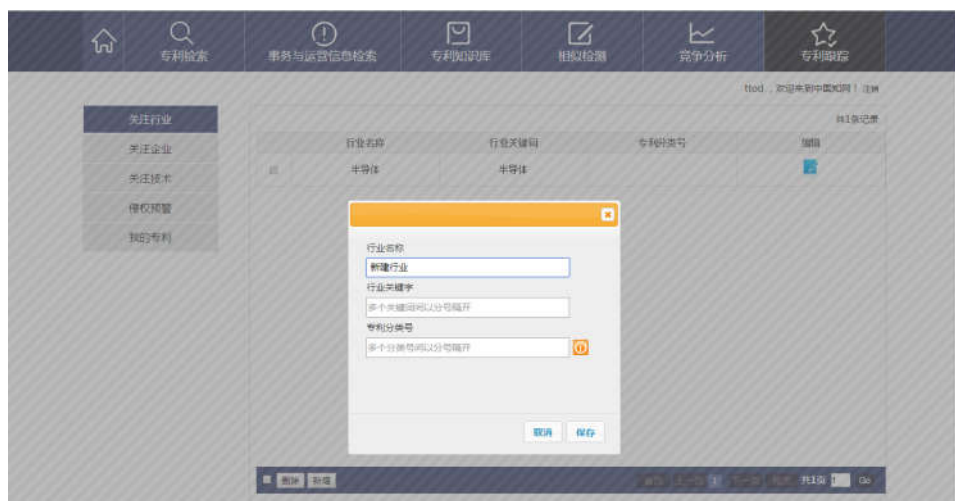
专利检索 事务与运营信息检索 专利知识库 侵权检测 竞争分析 专利跟踪

ttod，欢迎来到中国知网！注销

关注行业
关注企业
关注技术
侵权预警
我的专利

共1条记录

| | 行业名称 | 行业关键词 | 专利分类号 | 编辑 |
|---|---|---|---|---|
| | 半导体 | 半导体 | | |

行业名称
新建行业
行业关键字
多个关键词间以分号隔开
专利分类号
多个分类号间以分号隔开

取消 保存

删除 新增

首页 上一页 1 下一页 尾页 共1页 Go